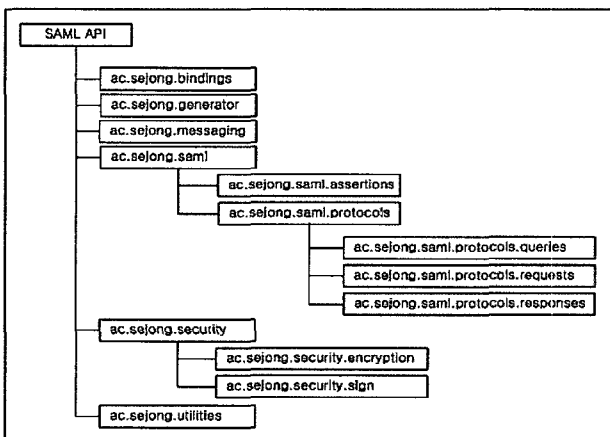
SAML API

ac.sejong.bindings

ac.sejong.generator

ac.sejong.messaging

ac.sejong.saml

ac.sejong.saml.assertions

ac.sejong.saml.protocols

ac.sejong.saml.protocols.queries

ac.sejong.saml.protocols.requests

ac.sejong.saml.protocols.responses

ac.sejong.security

ac.sejong.security.encryption

ac.sejong.security.sign

ac.sejong.utilities